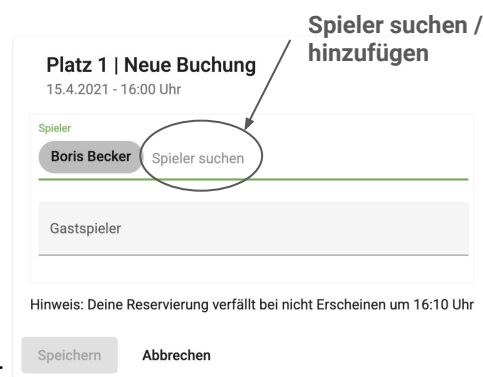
Spieler suchen / hinzufügen

Platz 1 | Neue Buchung
15.4.2021 - 16:00 Uhr

Spieler
Boris Becker
Spieler suchen

Gastspieler

Hinweis: Deine Reservierung verfällt bei nicht Erscheinen um 16:10 Uhr

Speichern
Abbrechen